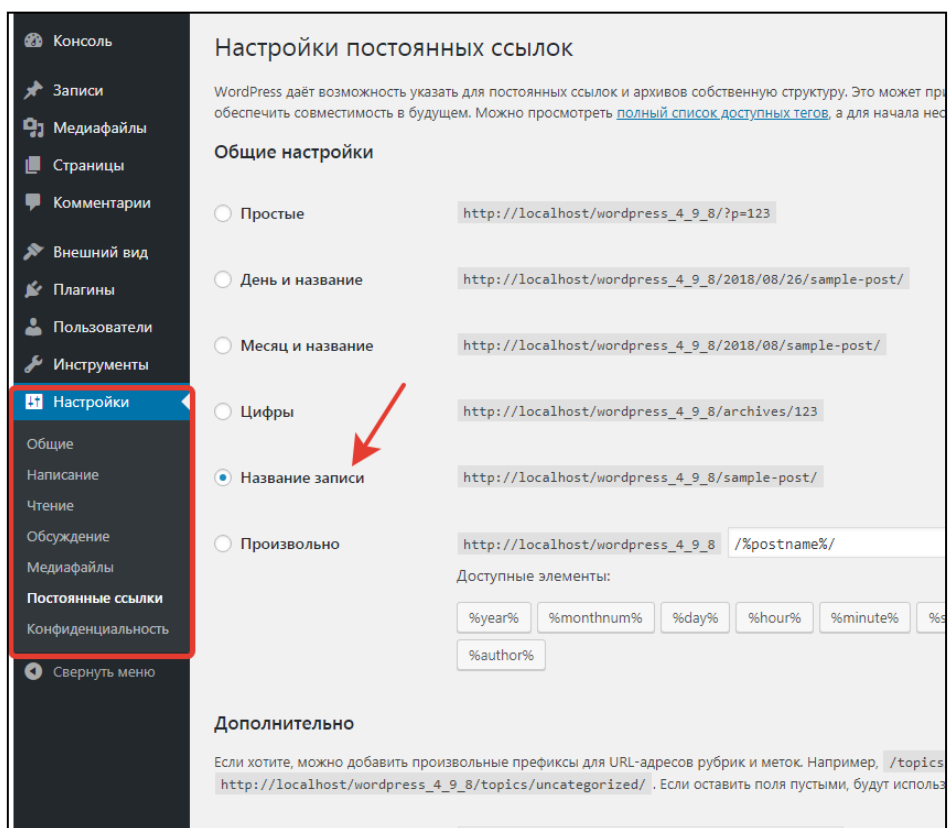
Консоль
Записи
Медиафайлы
Страницы
Комментарии
Внешний вид
Плагины
Пользователи
Инструменты
Настройки
Общие
Написание
Чтение
Обсуждение
Медиафайлы
Постоянные ссылки
Конфиденциальность
Свернуть меню

Настройки постоянных ссылок

WordPress даёт возможность указать для постоянных ссылок и архивов собственную структуру. Это может при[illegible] обеспечить совместимость в будущем. Можно просмотреть полный список доступных тегов, а для начала нес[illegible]

Общие настройки

Простые http://localhost/wordpress_4_9_8/?p=123

День и название http://localhost/wordpress_4_9_8/2018/08/26/sample-post/

Месяц и название http://localhost/wordpress_4_9_8/2018/08/sample-post/

Цифры http://localhost/wordpress_4_9_8/archives/123

Название записи http://localhost/wordpress_4_9_8/sample-post/

Произвольно http://localhost/wordpress_4_9_8 /%postname%/

Доступные элементы:

%year% %monthnum% %day% %hour% %minute% %s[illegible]
%author%

Дополнительно

Если хотите, можно добавить произвольные префиксы для URL-адресов рубрик и меток. Например, /topics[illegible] http://localhost/wordpress_4_9_8/topics/uncategorized/ . Если оставить поля пустыми, будут исполь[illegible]